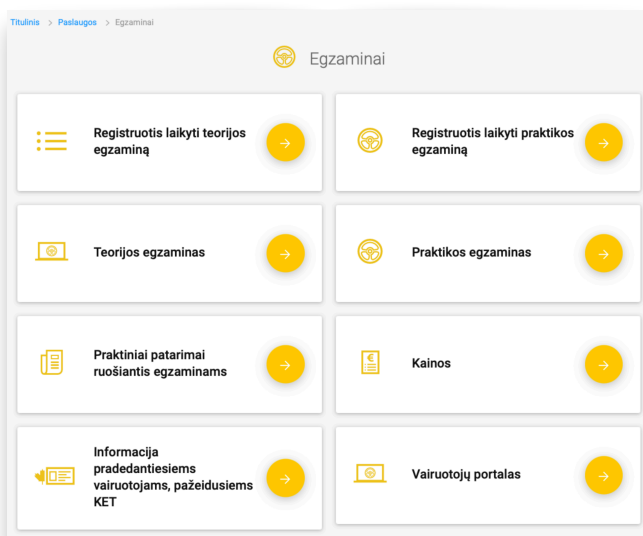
Titulinis > Paslaugos > Egzaminai

Egzaminai

Registruotis laikyti teorijos egzaminą

Registruotis laikyti praktikos egzaminą

Teorijos egzaminas

Praktikos egzaminas

Praktiniai patarimai ruošiantis egzaminams

€

Kainos

Informacija pradedantiesiems vairuotojams, pažeidusiems KET

Vairuotojų portalas